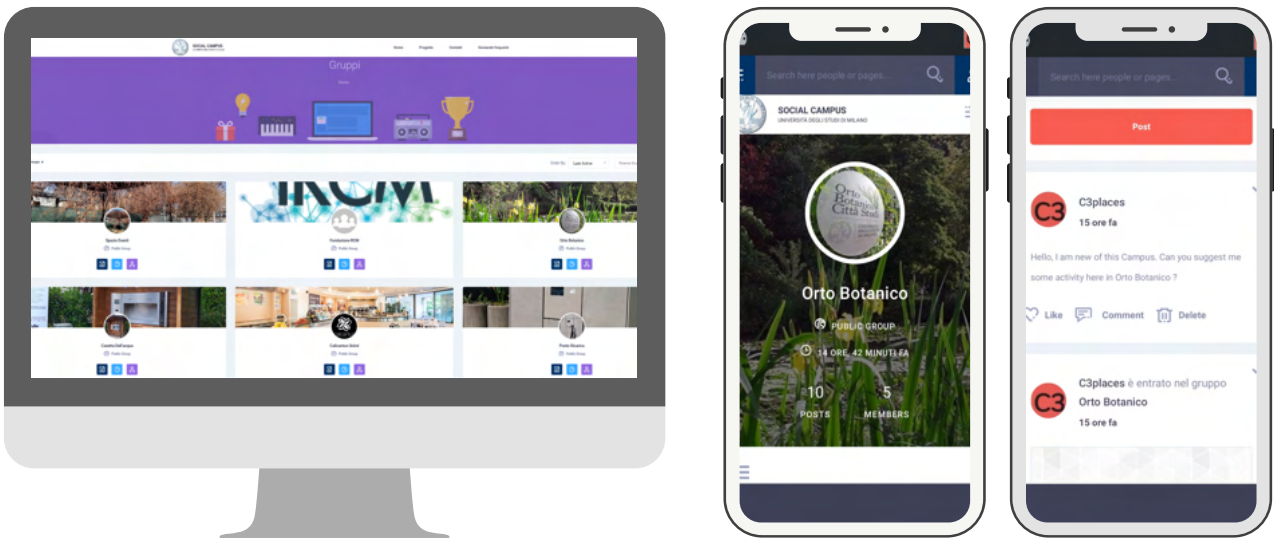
SOCIAL CAMPUS

Home Progetto Contatti Domande frequenti

Gruppi

Home

Order By: Last Active

Spazio Eventi
Public Group

Fondazione IEIM
Public Group

Orto Botanico
Public Group

Casetta Dell'acqua
Public Group

Caleidoscopio
Public Group

Punto Ricarica
Public Group

Search here people or pages...

SOCIAL CAMPUS
UNIVERSITÀ DEGLI STUDI DI MILANO

Orto Botanico Città Studi

Orto Botanico

PUBLIC GROUP

14 ORE, 42 MINUTI FA

10
POSTS

5
MEMBERS

Search here people or pages...

Post

C3
C3places
15 ore fa

Hello, I am new of this Campus. Can you suggest me some activity here in Orto Botanico ?

Like Comment Delete

C3
C3places è entrato nel gruppo Orto Botanico
15 ore fa